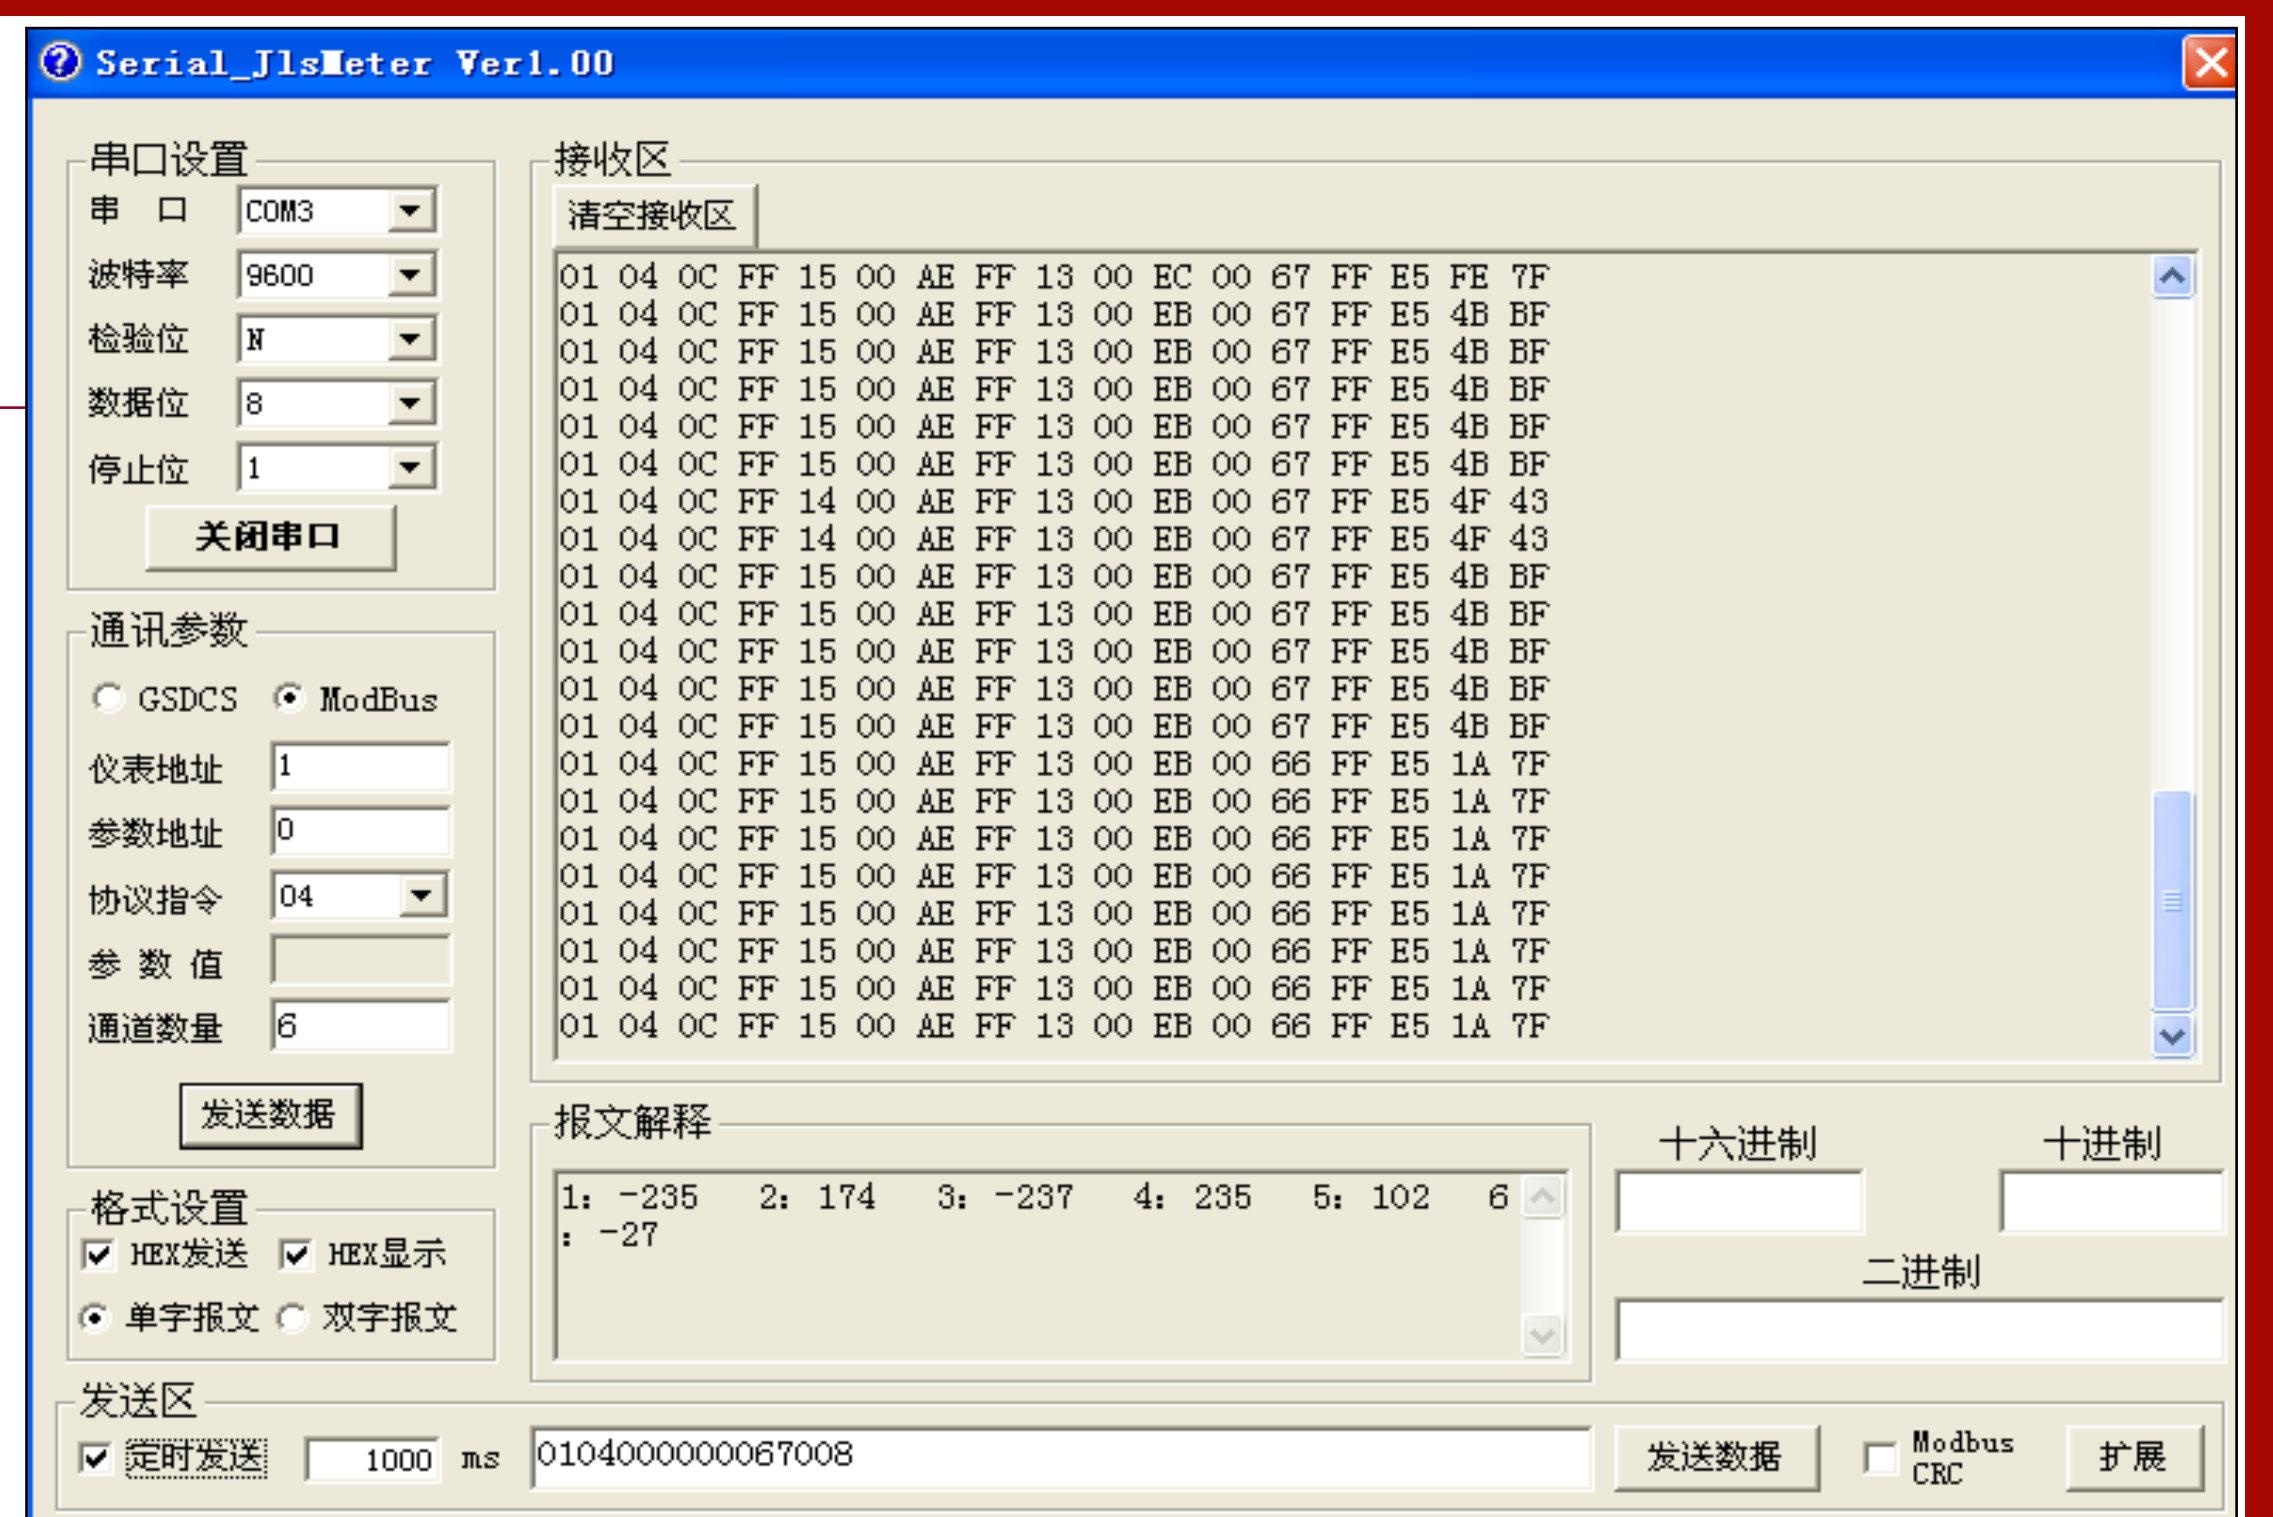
Serial_JlsMeter Ver1.00

串口设置
串 口 COM3
波特率 9600
检验位 N
数据位 8
停止位 1
关闭串口

通讯参数
GSDCS ModBus
仪表地址 1
参数地址 0
协议指令 04
参 数 值
通道数量 6
发送数据

格式设置
HEX发送 HEX显示
单字报文 双字报文

接收区
清空接收区
01 04 0C FF 15 00 AE FF 13 00 EC 00 67 FF E5 FE 7F
01 04 0C FF 15 00 AE FF 13 00 EB 00 67 FF E5 4B BF
01 04 0C FF 15 00 AE FF 13 00 EB 00 67 FF E5 4B BF
01 04 0C FF 15 00 AE FF 13 00 EB 00 67 FF E5 4B BF
01 04 0C FF 15 00 AE FF 13 00 EB 00 67 FF E5 4B BF
01 04 0C FF 15 00 AE FF 13 00 EB 00 67 FF E5 4B BF
01 04 0C FF 14 00 AE FF 13 00 EB 00 67 FF E5 4F 43
01 04 0C FF 14 00 AE FF 13 00 EB 00 67 FF E5 4F 43
01 04 0C FF 15 00 AE FF 13 00 EB 00 67 FF E5 4B BF
01 04 0C FF 15 00 AE FF 13 00 EB 00 67 FF E5 4B BF
01 04 0C FF 15 00 AE FF 13 00 EB 00 67 FF E5 4B BF
01 04 0C FF 15 00 AE FF 13 00 EB 00 67 FF E5 4B BF
01 04 0C FF 15 00 AE FF 13 00 EB 00 67 FF E5 4B BF
01 04 0C FF 15 00 AE FF 13 00 EB 00 66 FF E5 1A 7F
01 04 0C FF 15 00 AE FF 13 00 EB 00 66 FF E5 1A 7F
01 04 0C FF 15 00 AE FF 13 00 EB 00 66 FF E5 1A 7F
01 04 0C FF 15 00 AE FF 13 00 EB 00 66 FF E5 1A 7F
01 04 0C FF 15 00 AE FF 13 00 EB 00 66 FF E5 1A 7F
01 04 0C FF 15 00 AE FF 13 00 EB 00 66 FF E5 1A 7F
01 04 0C FF 15 00 AE FF 13 00 EB 00 66 FF E5 1A 7F
01 04 0C FF 15 00 AE FF 13 00 EB 00 66 FF E5 1A 7F

报文解释
1: -235 2: 174 3: -237 4: 235 5: 102 6 : -27

十六进制
十进制
二进制

发送区
定时发送 1000 ms 0104000000067008 发送数据 Modbus CRC 扩展